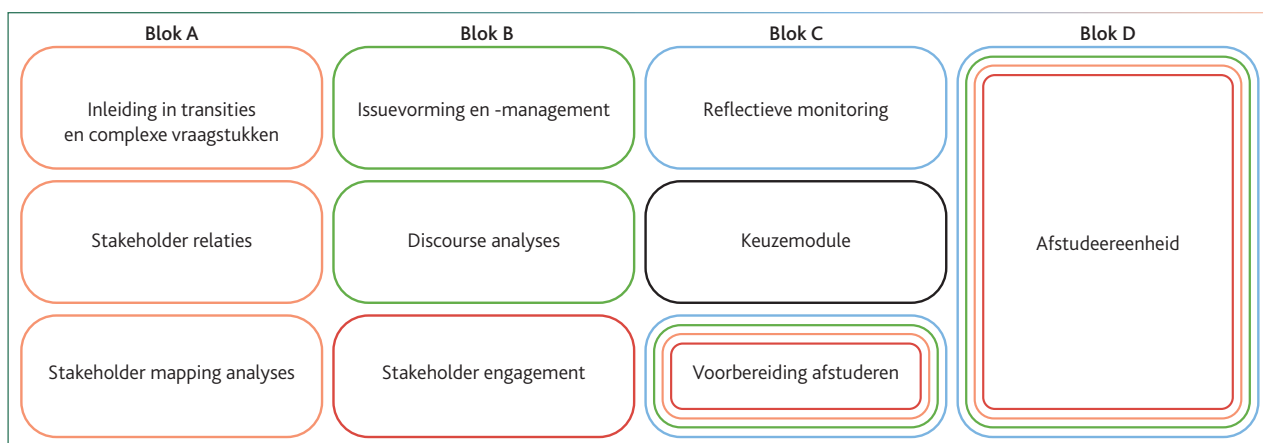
Blok A

Inleiding in transities en complexe vraagstukken

Stakeholder relaties

Stakeholder mapping analyses

Blok B

Issuevorming en -management

Discourse analyses

Stakeholder engagement

Blok C

Reflectieve monitoring

Keuzemodule

Voorbereiding afstuderen

Blok D

Afstudeereenheid